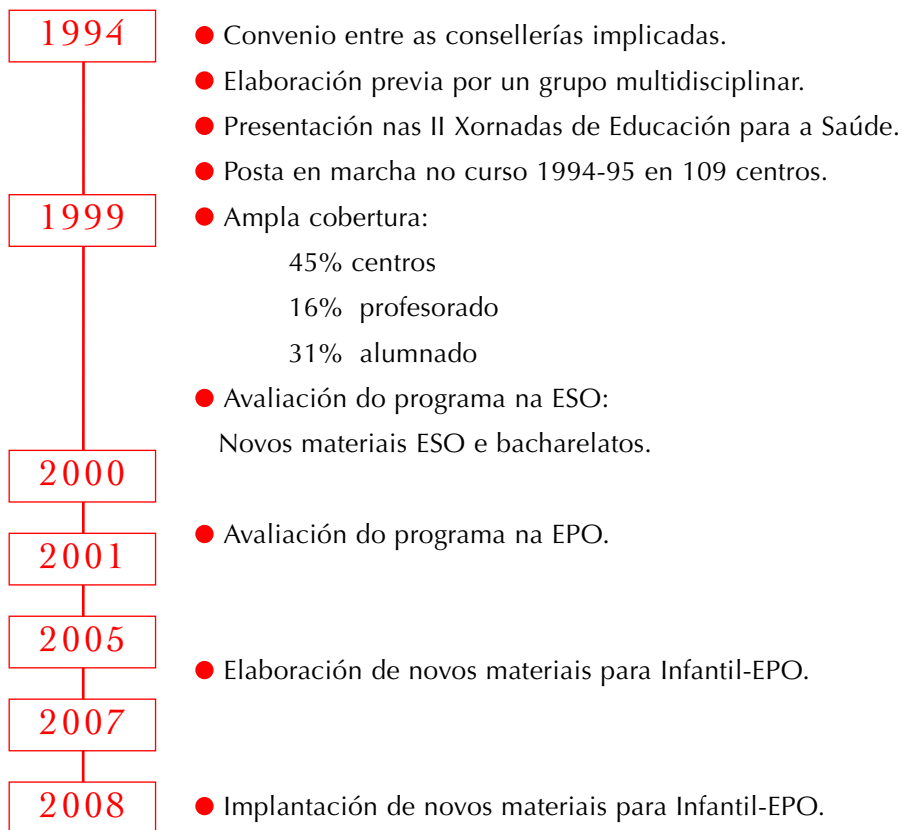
1994

Convenio entre as consellerías implicadas.

Elaboración previa por un grupo multidisciplinar.

Presentación nas II Xornadas de Educación para a Saúde.

Posta en marcha no curso 1994-95 en 109 centros.

1999

Ampla cobertura:

45% centros

16% profesorado

31% alumnado

Avaliación do programa na ESO:
Novos materiais ESO e bacharelatos.

2000

2001

Avaliación do programa na EPO.

2005

Elaboración de novos materiais para Infantil-EPO.

2007

2008

Implantación de novos materiais para Infantil-EPO.